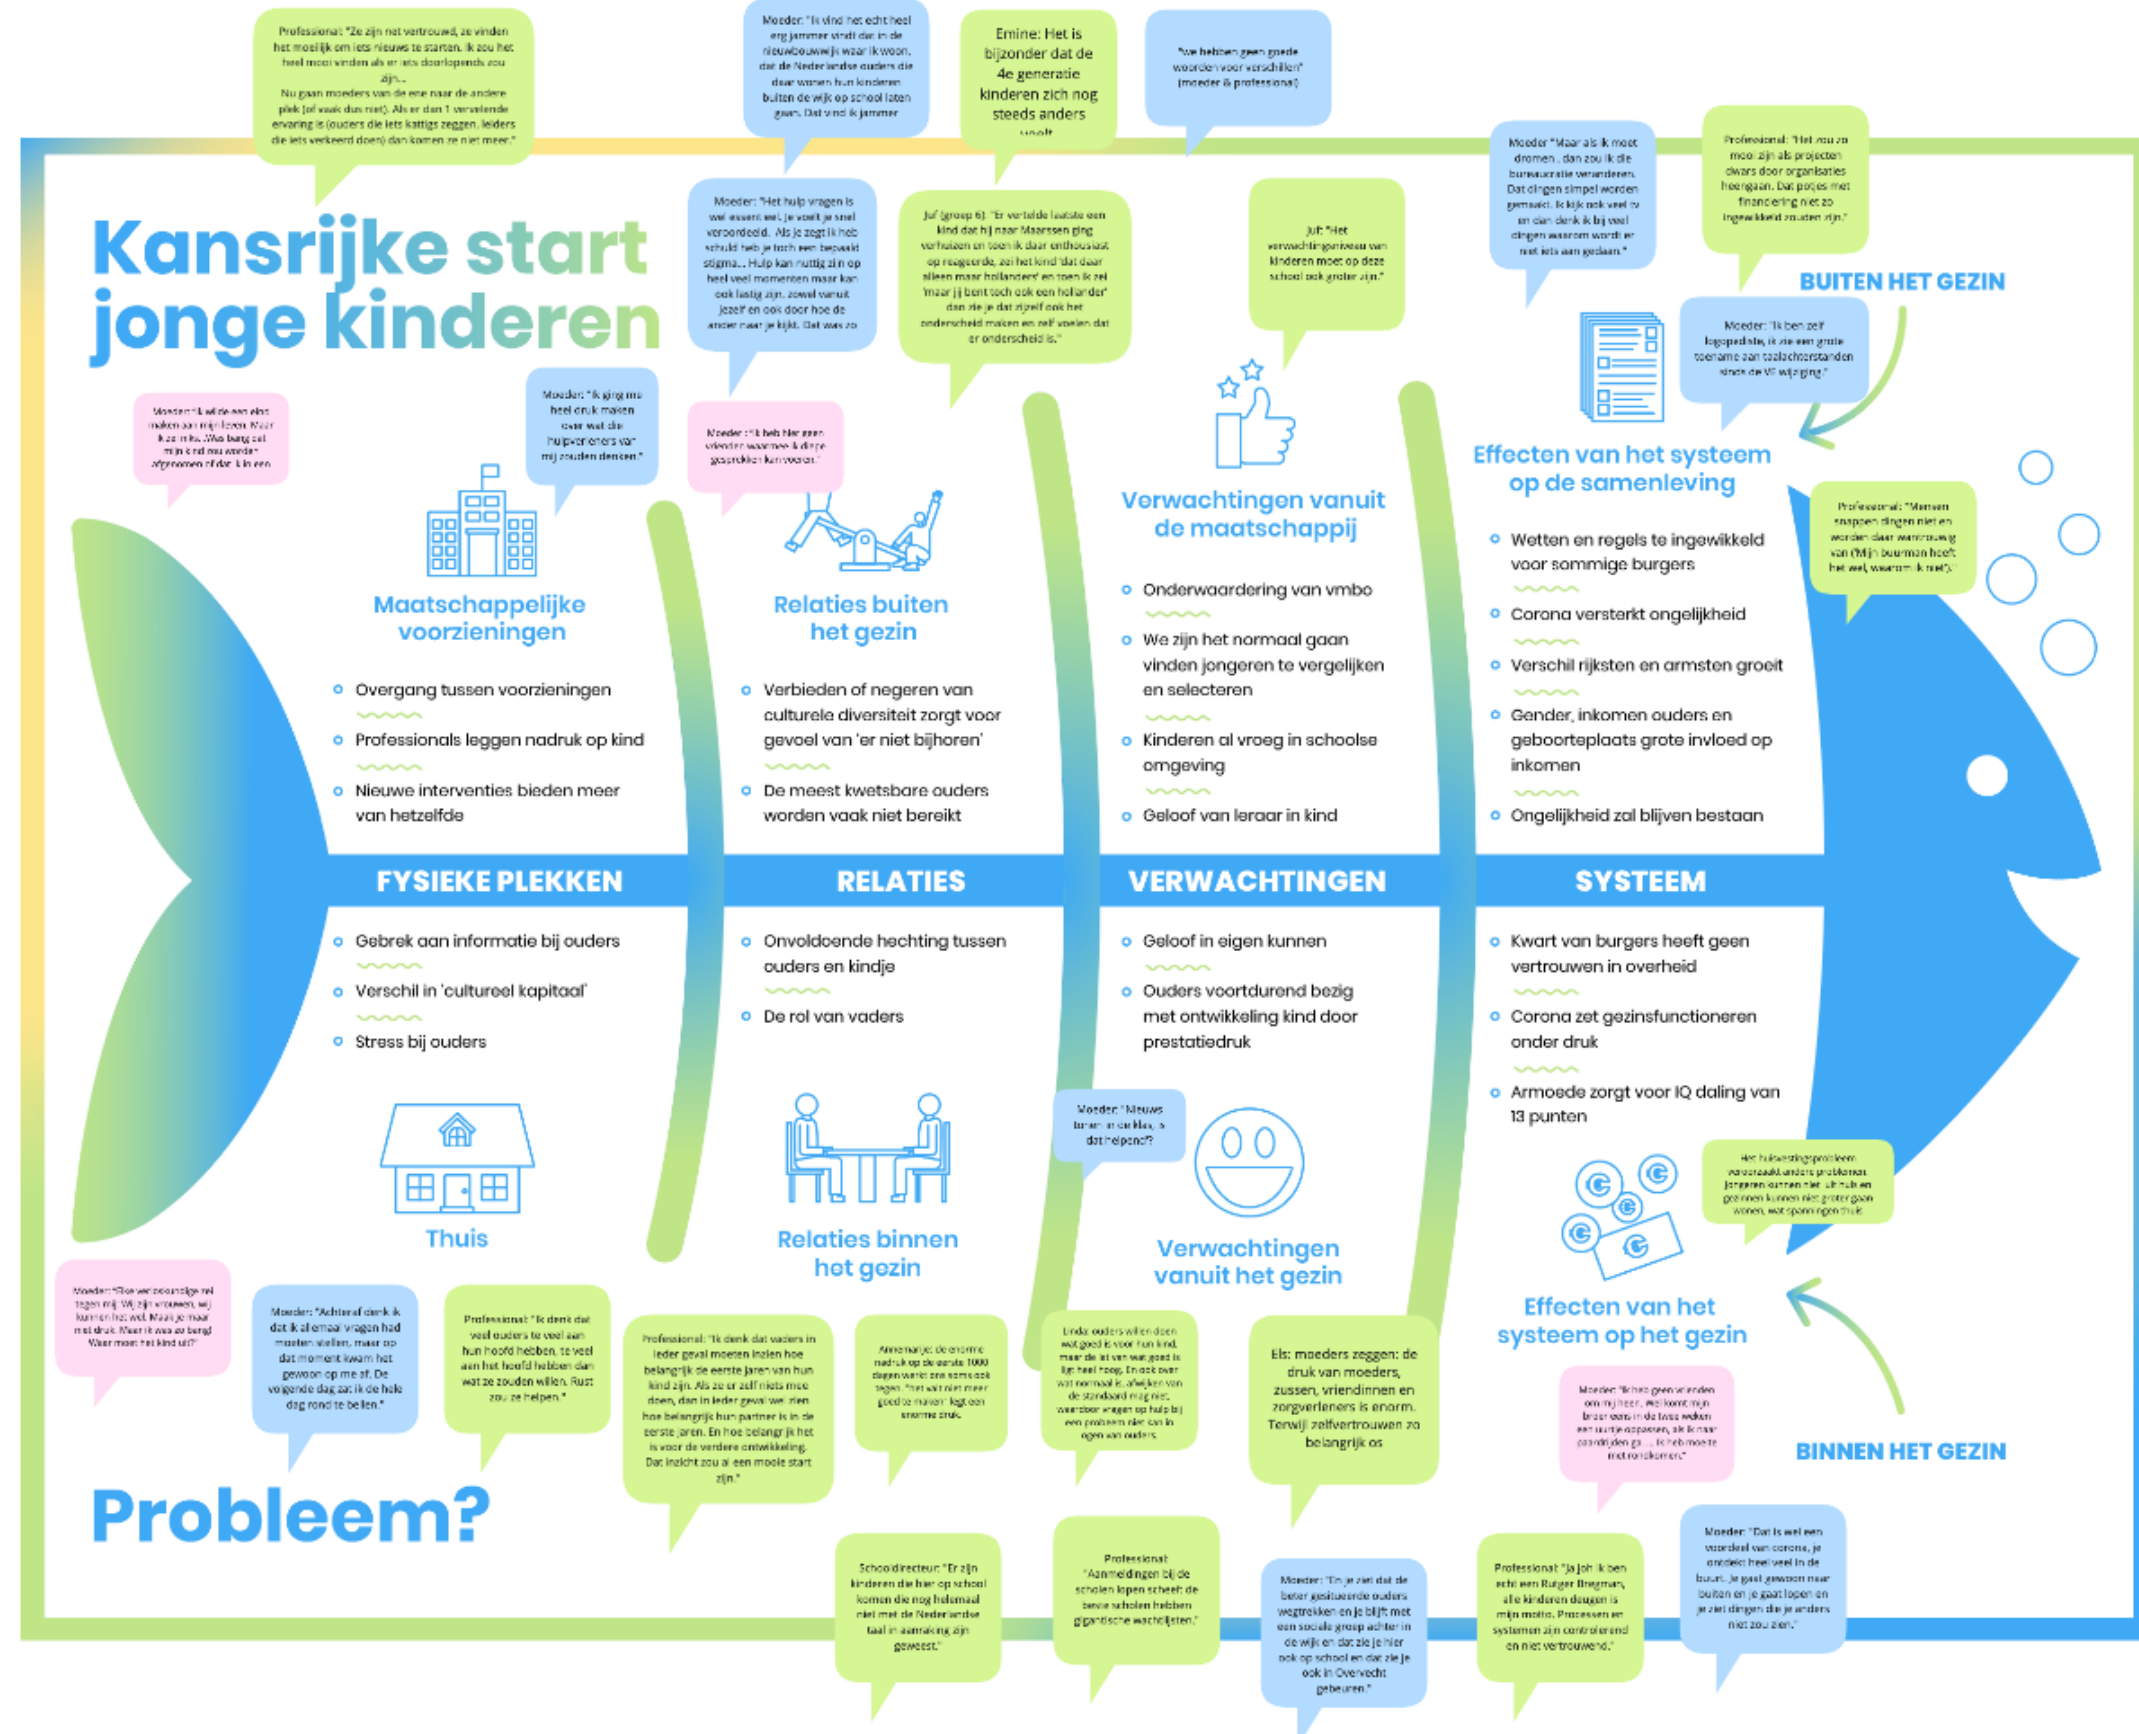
Professional: "Ze zijn niet vertrouwd, ze vinden het moeilijk om iets nieuws te starten. Ik zou het heel mooi vinden als er iets doorlopends zou zijn... Nu gaan moeders van de ene naar de andere plek (of vaak dus niet). Als er dan 1 vervelende ervaring is (ouders die iets kattigs zeggen, leiders die iets verkeerd doen) dan komen ze niet meer."

Moeder: "Ik vind het echt heel erg jammer vindt dat in de nieuwbouwwijk waar ik woon, dat de Nederlandse ouders die daar wonen hun kinderen buiten de wijk op school laten gaan. Dat vind ik jammer"

Emine: Het is bijzonder dat de 4e generatie kinderen zich nog steeds anders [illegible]

"we hebben geen goede woorden voor verschillen" (moeder & professional)

Moeder: "Maar als ik moet dromen.. dan zou ik de bureaucratie veranderen. Dat dingen simpel worden gemaakt. Ik kijk ook veel tv en dan denk ik bij veel dingen waarom wordt er niet iets aan gedaan."

Professional: "Het zou zo mooi zijn als projecten dwars door organisaties heengaan. Dat potjes met financiering niet zo ingewikkeld zouden zijn."

Kansrijke start jonge kinderen

Moeder: "Het hulp vragen is wel essent eel, je voelt je snel veroordeeld. Als je zegt ik heb schuld heb je toch een bepaald stigma... Hulp kan nuttig zijn op heel veel momenten maar kan ook lastig zijn, zowel vanuit jezelf en ook door hoe de ander naar je kijkt. Dat was zo

Juf (groep 6): "Er vertelde laatste een kind dat hij naar Maarssen ging verhuizen en toen ik daar enthousiast op reageerde, zei het kind 'dat daar alleen maar hollanders' en toen ik zei 'maar jij bent toch ook een hollander' dan zie je dat zijzelf ook het onderscheid maken en zelf voelen dat er onderscheid is."

Juf: "Het verwachtingsniveau van kinderen moet op deze school ook groter zijn."

BUITEN HET GEZIN

Moeder: "Ik ben zelf logopediste, ik zie een grote toename aan taalachterstanden sinds de VE wijziging."

Moeder: "Ik wilde van alles maken van mijn leven. Maar ik ze niks. Was bang dat mijn kind zou worden afgenomen of dat. Ik een

Moeder: "Ik ging me heel druk maken over wat die hulpverleners van mij zouden denken."

Moeder: "Ik heb hier geen vrienden waarmee ik dingen gesprekken kan voeren."

Effecten van het systeem op de samenleving

Verwachtingen vanuit de maatschappij

Professional: "Mensen snappen dingen niet en worden daar wantrouwig van ('Mijn buurman heeft het wel, waarom ik niet')."

Maatschappelijke voorzieningen
- Overgang tussen voorzieningen
- Professionals leggen nadruk op kind
- Nieuwe interventies bieden meer van hetzelfde

Relaties buiten het gezin
- Verbieden of negeren van culturele diversiteit zorgt voor gevoel van 'er niet bijhoren'
- De meest kwetsbare ouders worden vaak niet bereikt

- Onderwaardering van vmbo
- We zijn het normaal gaan vinden jongeren te vergelijken en selecteren
- Kinderen al vroeg in schoolse omgeving
- Geloof van leraar in kind

- Wetten en regels te ingewikkeld voor sommige burgers
- Corona versterkt ongelijkheid
- Verschil rijksten en armsten groeit
- Gender, inkomen ouders en geboorteplaats grote invloed op inkomen
- Ongelijkheid zal blijven bestaan

FYSIEKE PLEKKEN
RELATIES
VERWACHTINGEN
SYSTEEM

- Gebrek aan informatie bij ouders
- Verschil in 'cultureel kapitaal'
- Stress bij ouders

- Onvoldoende hechting tussen ouders en kindje
- De rol van vaders

- Geloof in eigen kunnen
- Ouders voortdurend bezig met ontwikkeling kind door prestatiedruk

- Kwart van burgers heeft geen vertrouwen in overheid
- Corona zet gezinsfunctioneren onder druk
- Armoede zorgt voor IQ daling van 13 punten

Moeder: "Nieuws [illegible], is dat helpend?"

Het huisvestingsprobleem veroorzaakt andere problemen. Jongeren kunnen niet uit huis en gezinnen kunnen niet groter gaan wonen, wat spanningen thuis

Thuis

Relaties binnen het gezin

Verwachtingen vanuit het gezin

Effecten van het systeem op het gezin

Moeder: "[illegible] Wij zijn vrouwen, wij kunnen het wel. Maak je maar niet druk. Maar ik was zo bang! Waar moet het kind uit?"

Moeder: "Achteraf denk ik dat ik al eerder vragen had moeten stellen, maar op dat moment kwam het gewoon op me af. De volgende dag zat ik de hele dag rond te bellen."

Professional: "Ik denk dat veel ouders te veel aan hun hoofd hebben, te veel aan het hoofd hebben dan wat ze zouden willen. Rust zou ze helpen."

Professional: "Ik denk dat vaders in ieder geval moeten inzien hoe belangrijk de eerste jaren van hun kind zijn. Als ze er zelf niets mee doen, dan in ieder geval wel zien hoe belangrijk hun partner is in de eerste jaren. En hoe belangrijk het is voor de verdere ontwikkeling. Dat inzicht zou al een mooie start zijn."

Annemarije: de enorme nadruk op de eerste 1000 dagen werkt ook soms ook tegen. "het valt niet meer goed te maken" legt een enorme druk.

Linda: ouders willen doen wat goed is voor hun kind, maar de lat van wat goed is ligt heel hoog. En ook over wat normaal is. Afwijken van de standaard mag niet, waardoor vragen op hulp bij een probleem niet kan in ogen van ouders.

Els: moeders zeggen: de druk van moeders, zussen, vriendinnen en zorgverleners is enorm. Terwijl zelfvertrouwen zo belangrijk is

Moeder: "Ik heb geen vrienden om mij heen. Wel komt mijn broer eens in de twee weken een uurtje oppassen, als ik naar paardrijden ga... Ik heb moeite met rondkomen."

BINNEN HET GEZIN

Probleem?

Schooldirecteur: "Er zijn kinderen die hier op school komen die nog helemaal niet met de Nederlandse taal in aanraking zijn geweest."

Professional: "Aanmeldingen bij de scholen lopen scheef: de beste scholen hebben gigantische wachtlijsten."

Moeder: "En je ziet dat de beter gesitueerde ouders wegtrekken en je blijft met een sociale groep achter in de wijk en dat zie je hier ook op school en dat zie je ook in Overvecht gebeuren."

Professional: "Ja joh ik ben echt een Rutger Bregman, alle kinderen deugen is mijn motto. Processen en systemen zijn controlerend en niet vertrouwend."

Moeder: "Dat is wel een voordeel van corona, je ontdekt heel veel in de buurt. Je gaat gewoon naar buiten en je gaat lopen en je ziet dingen die je anders niet zou zien."